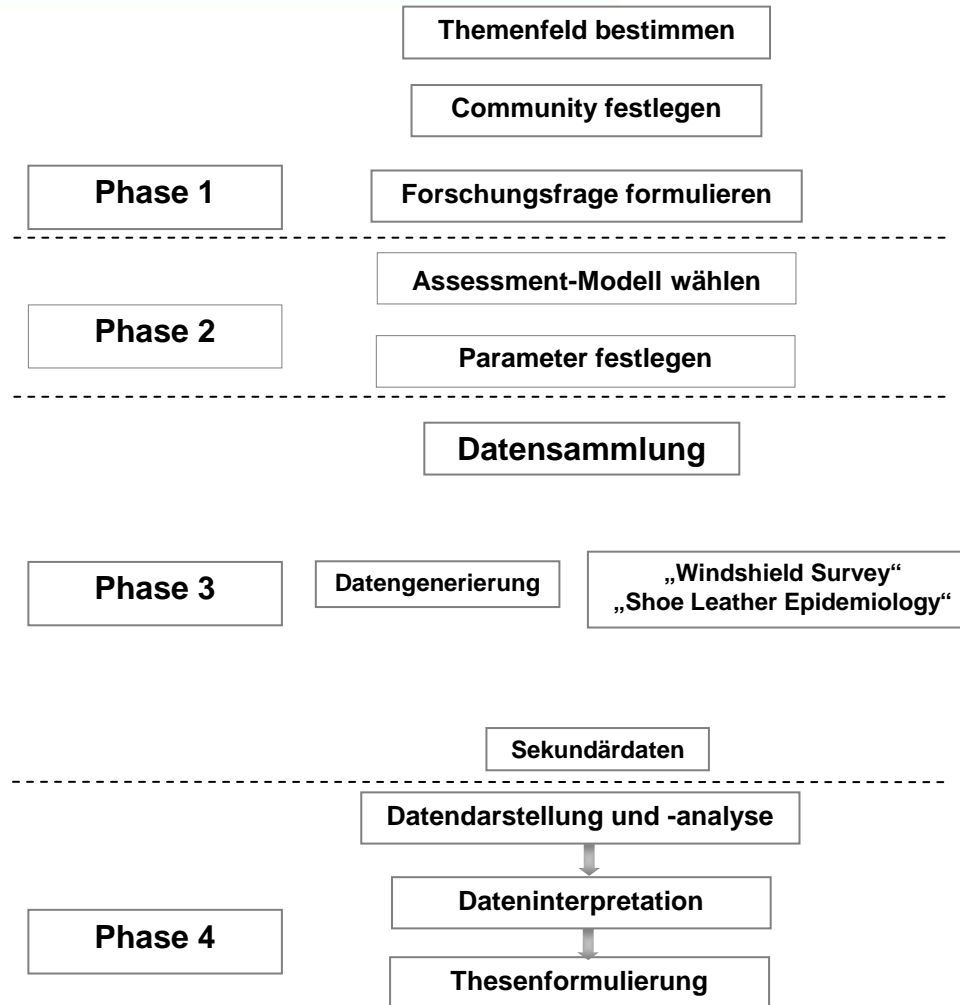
Themenfeld bestimmen

Community festlegen

Phase 1

Forschungsfrage formulieren

Assessment-Modell wählen

Phase 2

Parameter festlegen

Datensammlung

Phase 3

Datengenerierung

„Windshield Survey“ „Shoe Leather Epidemiology“

Sekundärdaten

Datendarstellung und -analyse

Dateninterpretation

Phase 4

Thesenformulierung